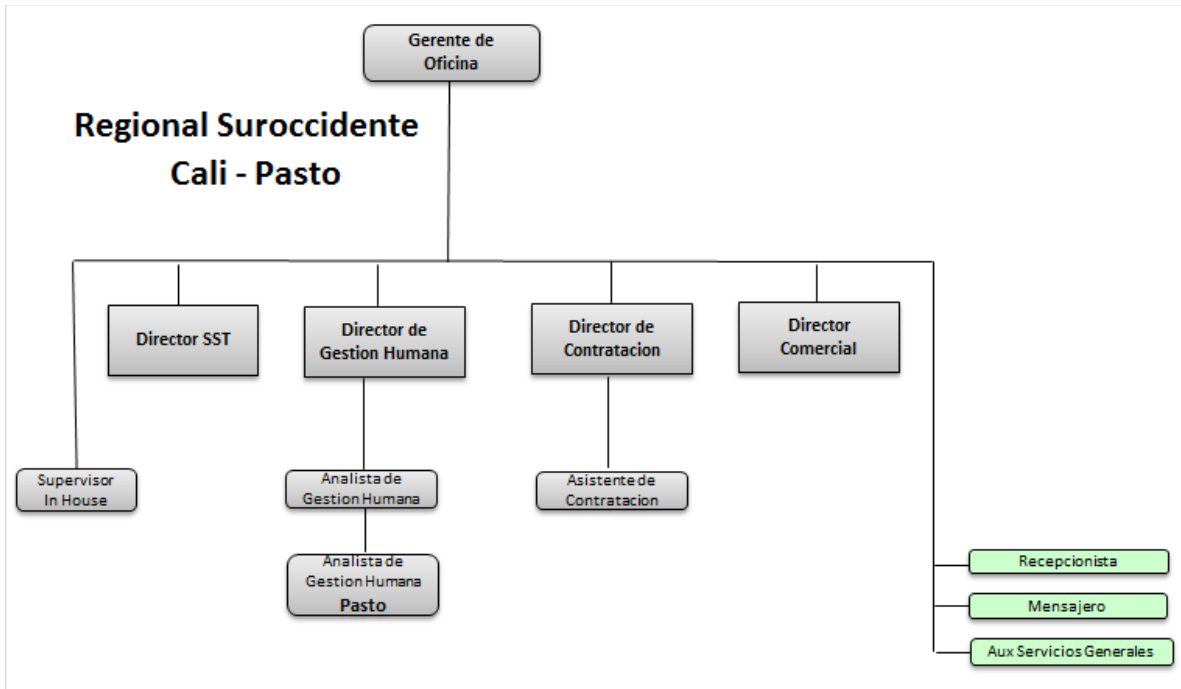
Gerente de Oficina

Regional Suroccidente
Cali - Pasto

Director SST

Director de Gestion Humana

Director de Contratacion

Director Comercial

Supervisor In House

Analista de Gestion Humana

Analista de Gestion Humana Pasto

Asistente de Contratacion

Recepcionista

Mensajero

Aux Servicios Generales